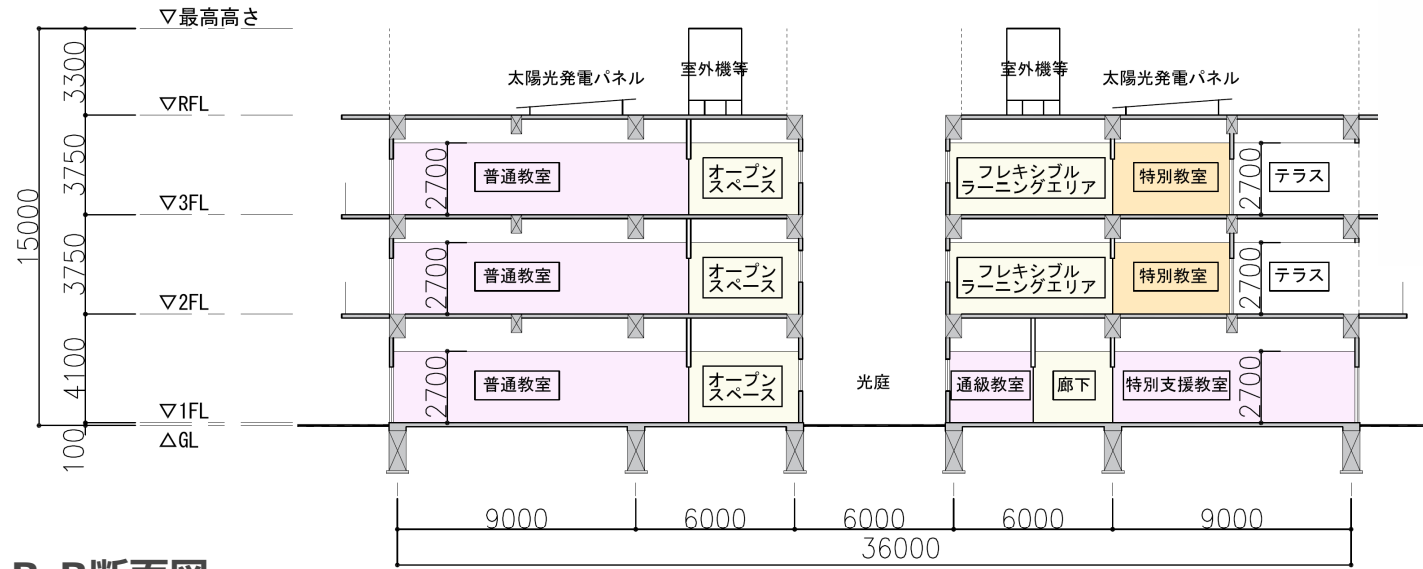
▽最高高さ
3300
▽RFL
3750
▽3FL
15000
3750
▽2FL
4100
▽1FL
100
△GL

太陽光発電パネル
室外機等
室外機等
太陽光発電パネル

2700
普通教室
オープンスペース
フレキシブルラーニングエリア
特別教室
2700
テラス

2700
普通教室
オープンスペース
フレキシブルラーニングエリア
特別教室
2700
テラス

2700
普通教室
オープンスペース
光庭
通級教室
廊下
特別支援教室
2700

9000
6000
6000
6000
9000
36000

B-B断面図